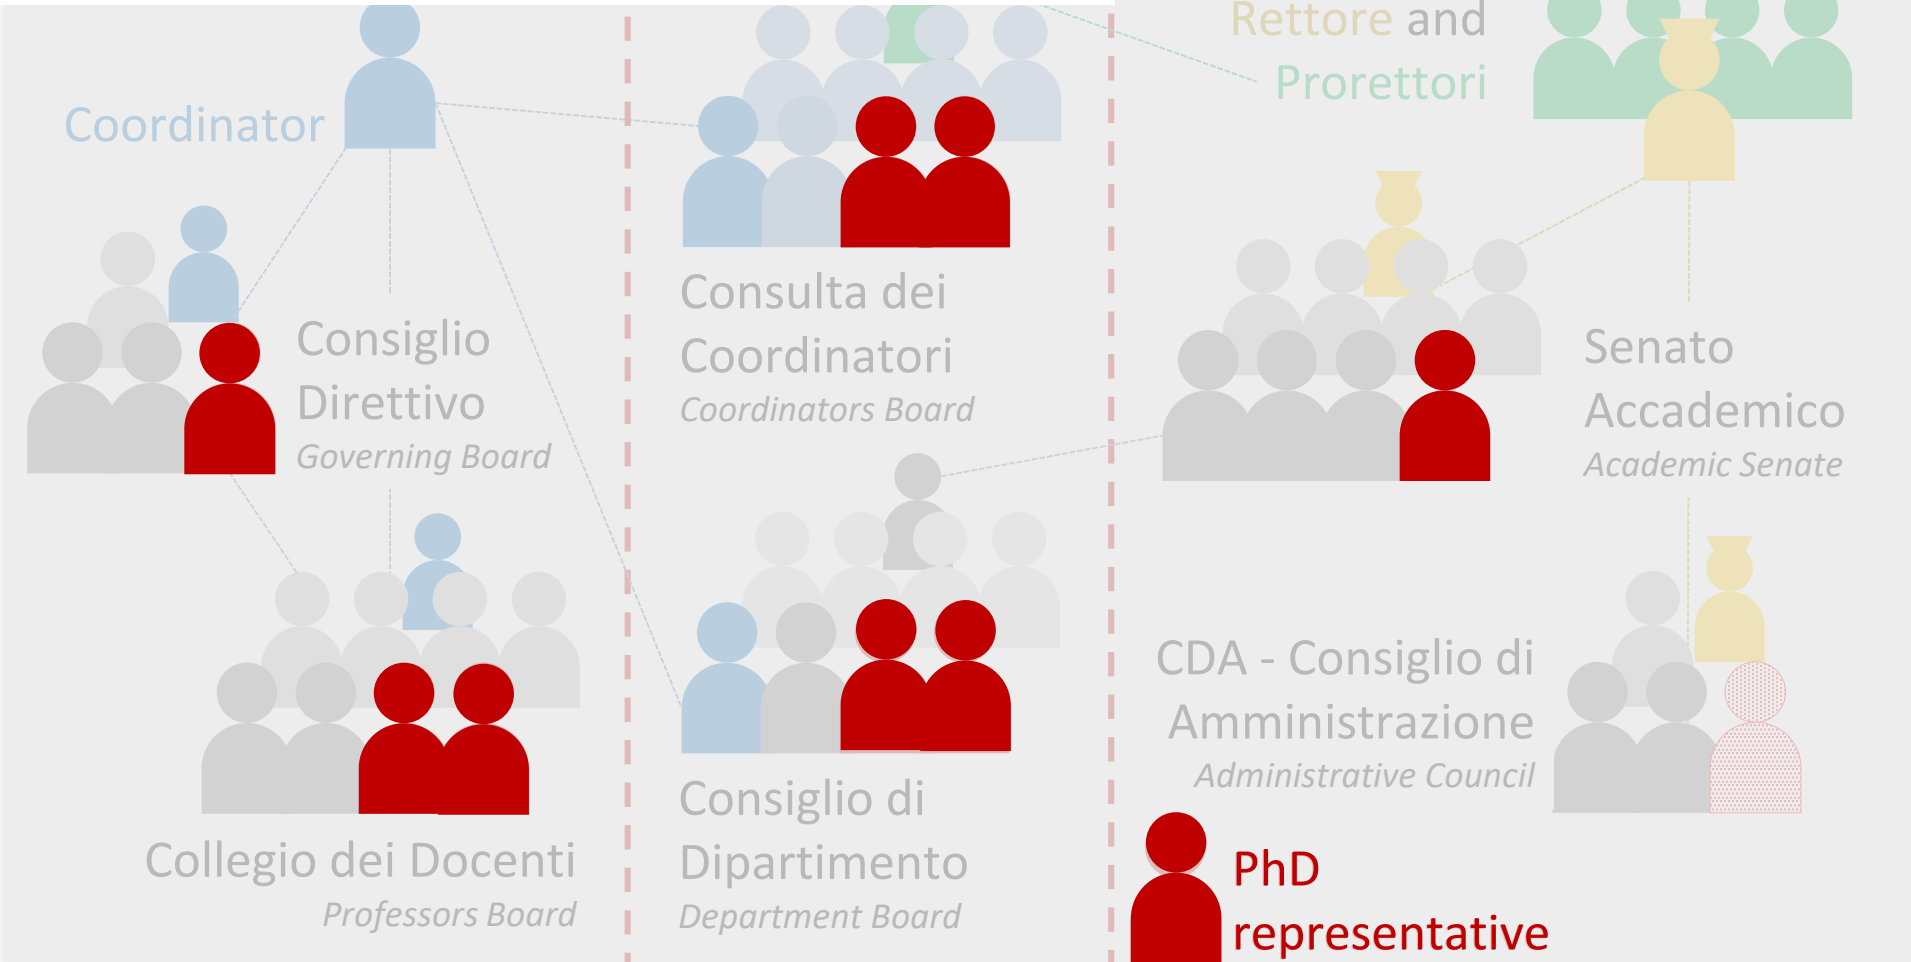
Coordinator

Consiglio Direttivo
Governing Board

Collegio dei Docenti
Professors Board

Consulta dei Coordinatori
Coordinators Board

Consiglio di Dipartimento
Department Board

Rettore and Prorettori

Senato Accademico
Academic Senate

CDA - Consiglio di Amministrazione
Administrative Council

PhD representative